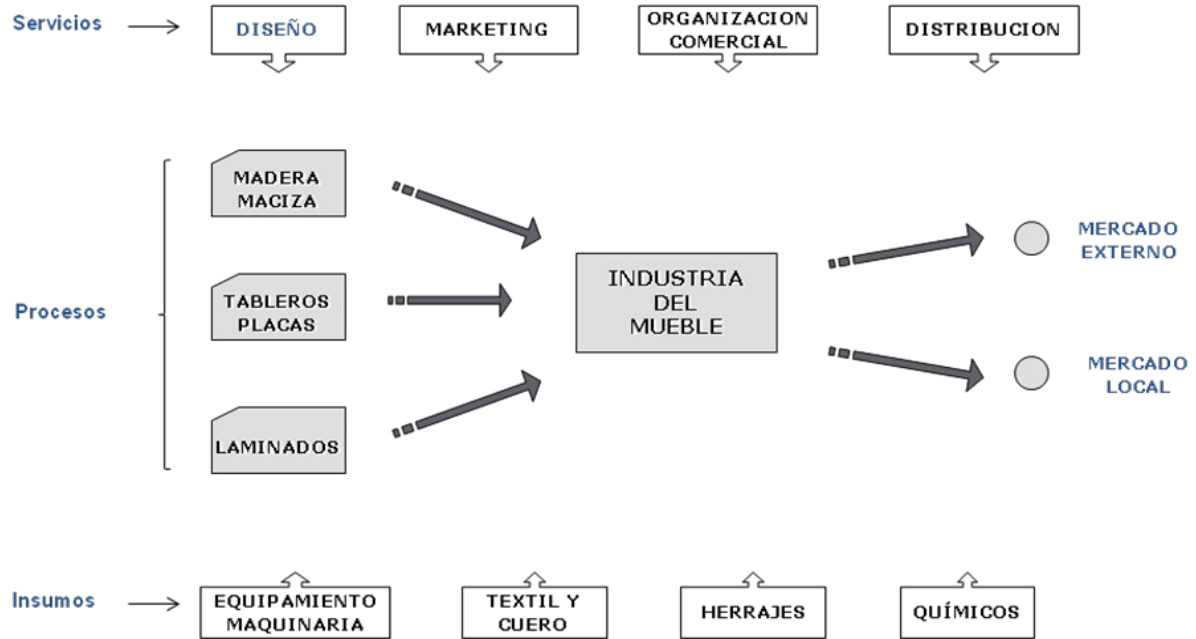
Servicios

DISEÑO

MARKETING

ORGANIZACION COMERCIAL

DISTRIBUCION

Procesos

MADERA MACIZA

TABLEROS PLACAS

LAMINADOS

INDUSTRIA DEL MUEBLE

MERCADO EXTERNO

MERCADO LOCAL

Insumos

EQUIPAMIENTO MAQUINARIA

TEXTIL Y CUERO

HERRAJES

QUÍMICOS